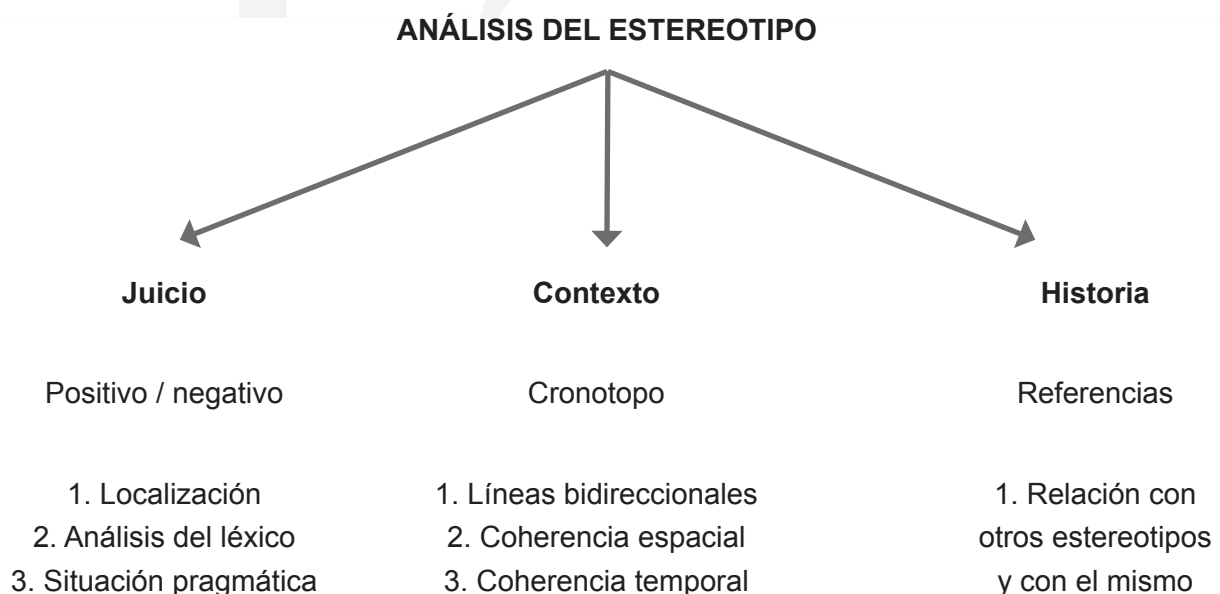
ANÁLISIS DEL ESTEREOTIPO

Juicio

Positivo / negativo

1. Localización
2. Análisis del léxico
3. Situación pragmática

Contexto

Cronotopo

1. Líneas bidireccionales
2. Coherencia espacial
3. Coherencia temporal

Historia

Referencias

1. Relación con otros estereotipos y con el mismo